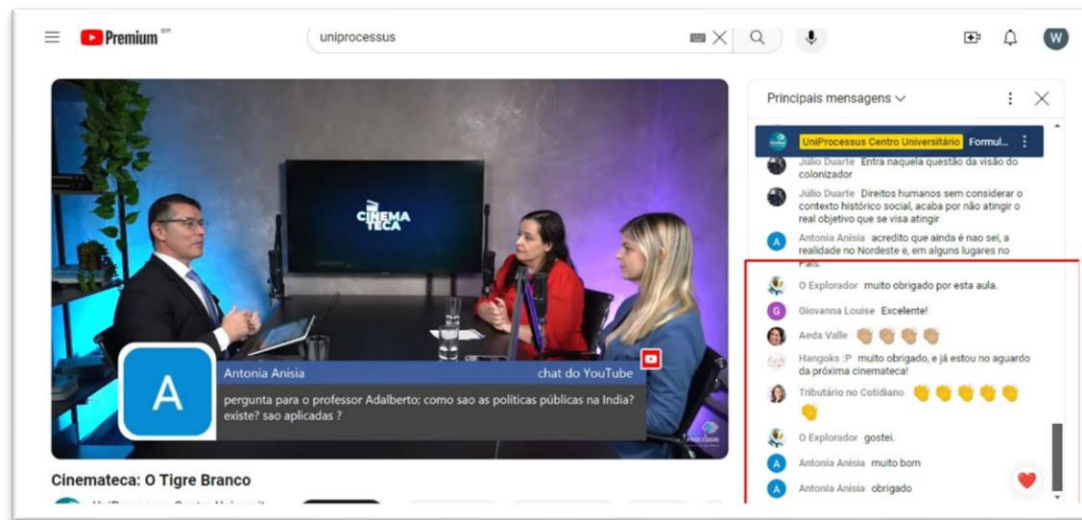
Premium BR

uniprocessus

W

CINEMA TECA

A

Antonia Anisia

chat do YouTube

pergunta para o professor Adalberto; como sao as políticas públicas na India? existe? sao aplicadas ?

Cinemateca: O Tigre Branco

Principais mensagens

UniProcessus Centro Universitário Formul...

Júlio Duarte Entra naquela questão da visão do colonizador

Júlio Duarte Direitos humanos sem considerar o contexto histórico social, acaba por não atingir o real objetivo que se visa atingir

Antonia Anisia acredito que ainda é non sei, a realidade no Nordeste e, em alguns lugares no País.

O Explorador muito obrigado por esta aula.

Giovanna Louise Excelente!

Aeda Valle 👏🏼👏🏼👏🏼👏🏼

Hangoks :P muito obrigado, e já estou no aguardo da próxima cinemateca!

Tributário no Cotidiano 👏👏👏👏👏👏

O Explorador gostei.

Antonia Anisia muito bom

Antonia Anisia obrigado